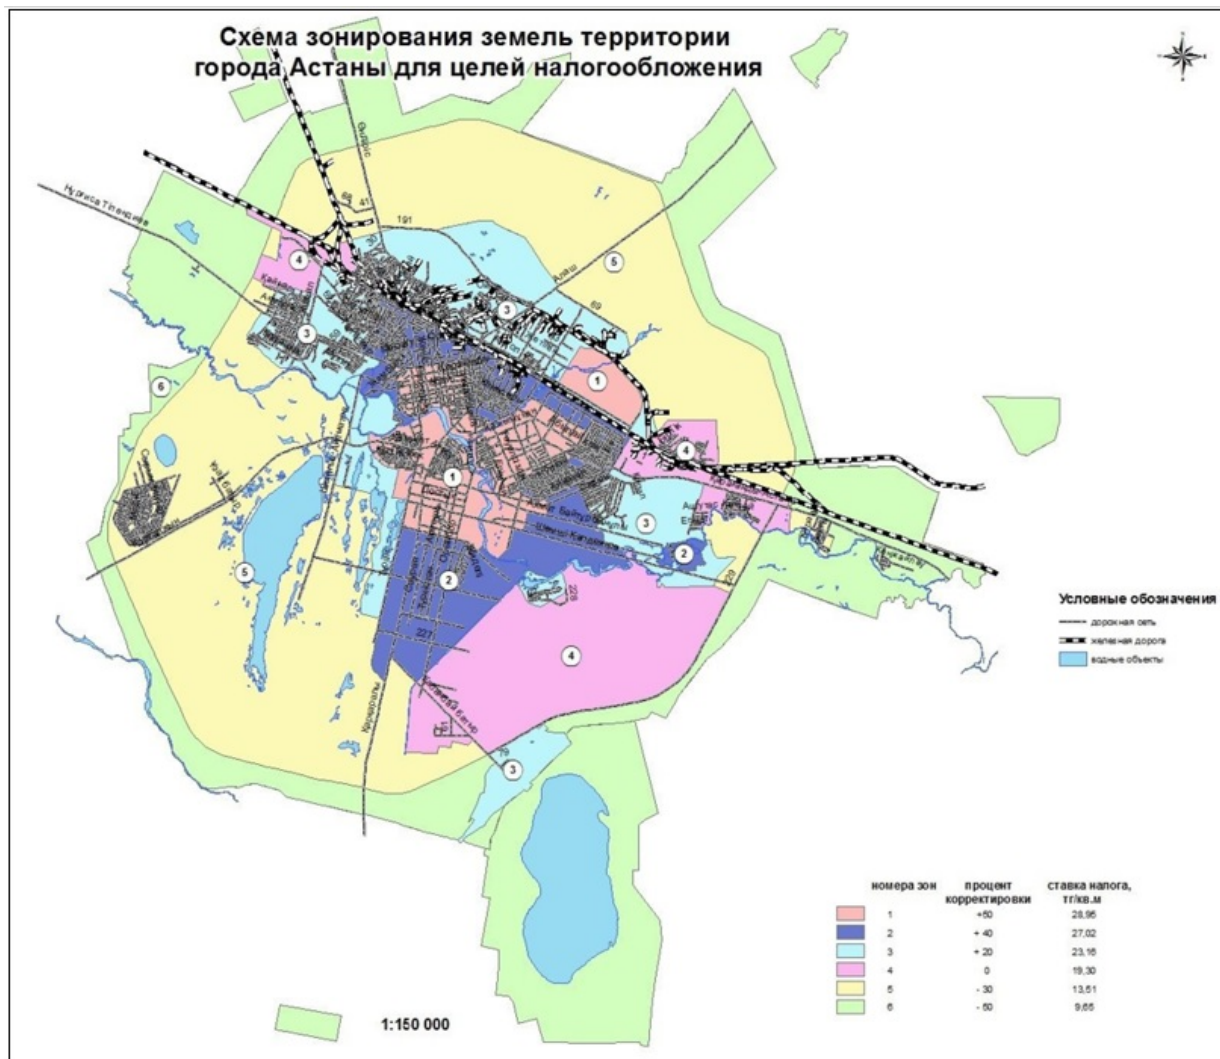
Схема зонирования земель территории города Астаны для целей налогообложения

Нурлана Тілендиева
Фишбос
41
191
4
5
3
Алаш
89
3
Кайдауыл
6
1
4
1
3
2
2
5
4
227
226
229
3
Кордоралы
Жарқын Батыр

Условные обозначения
дорожная сеть
железная дорога
водные объекты

| номера зон | процент корректировки | ставка налога, тг/кв.м |
|---|---|---|
| 1 | +50 | 28,96 |
| 2 | + 40 | 27,02 |
| 3 | + 20 | 23,16 |
| 4 | 0 | 19,30 |
| 5 | - 30 | 13,51 |
| 6 | - 50 | 9,65 |

1:150 000